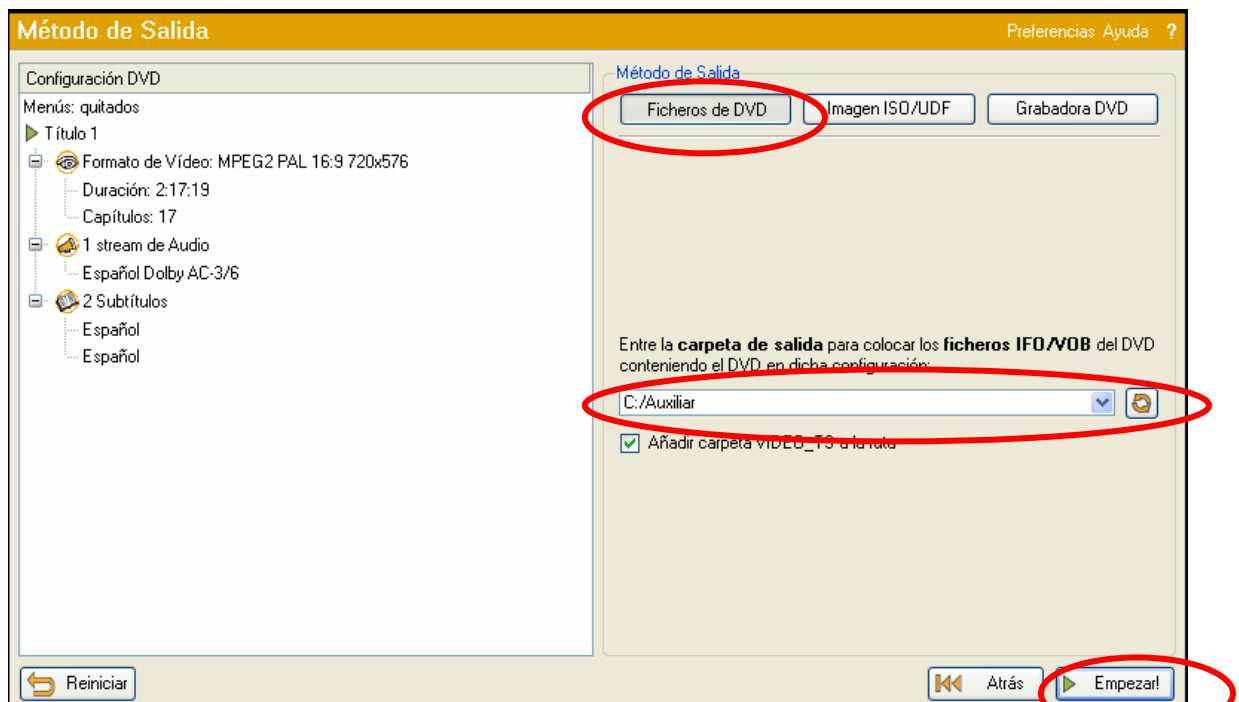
Método de Salida

Preferencias Ayuda ?

Configuración DVD
Menús: quitados
Título 1
Formato de Vídeo: MPEG2 PAL 16:9 720x576
Duración: 2:17:19
Capítulos: 17
1 stream de Audio
Español Dolby AC-3/6
2 Subtítulos
Español
Español

Método de Salida

Ficheros de DVD

Imagen ISO/UDF

Grabadora DVD

Entre la **carpeta de salida** para colocar los **ficheros IFO/VOB** del DVD conteniendo el DVD en dicha configuración:

C:/Auxiliar

Añadir carpeta VIDEO_TS a la ruta

Reiniciar

Atrás

Empezar!